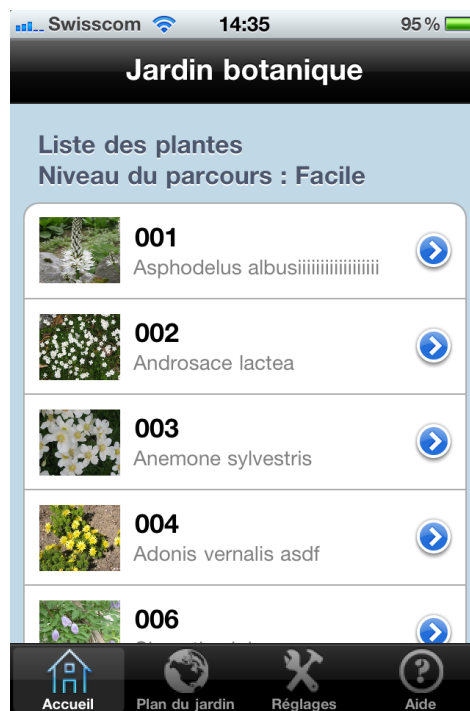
Swisscom 14:35 95 %

Jardin botanique

Liste des plantes
Niveau du parcours : Facile

001
Asphodelus albusiiiiiiiiiiiiiiiiiiii

002
Androsace lactea

003
Anemone sylvestris

004
Adonis vernalis asdf

006
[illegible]

Accueil
Plan du jardin
Réglages
Aide